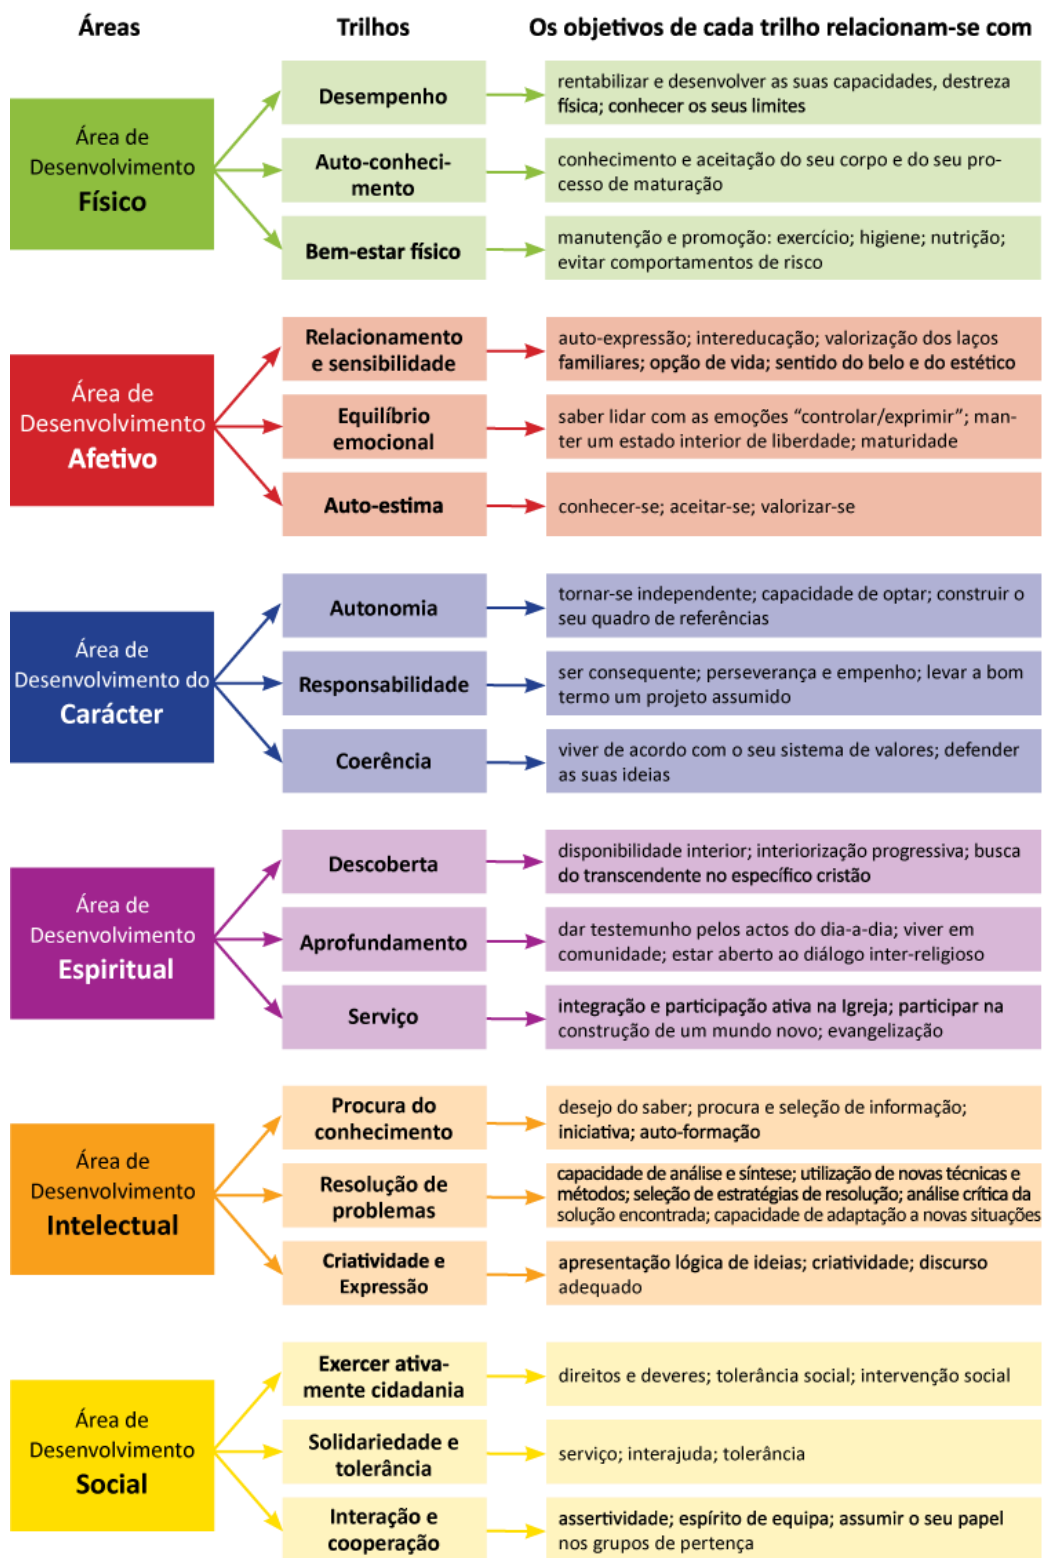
Áreas

Trilhos

Os objetivos de cada trilho relacionam-se com

Área de Desenvolvimento Físico

Desempenho

rentabilizar e desenvolver as suas capacidades, destreza física; conhecer os seus limites

Autoconhecimento

conhecimento e aceitação do seu corpo e do seu processo de maturação

Bem-estar físico

manutenção e promoção: exercício; higiene; nutrição; evitar comportamentos de risco

Área de Desenvolvimento Afetivo

Relacionamento e sensibilidade

auto-expressão; intereducação; valorização dos laços familiares; opção de vida; sentido do belo e do estético

Equilíbrio emocional

saber lidar com as emoções "controlar/exprimir"; manter um estado interior de liberdade; maturidade

Auto-estima

conhecer-se; aceitar-se; valorizar-se

Área de Desenvolvimento do Carácter

Autonomia

tornar-se independente; capacidade de optar; construir o seu quadro de referências

Responsabilidade

ser consequente; perseverança e empenho; levar a bom termo um projeto assumido

Coerência

viver de acordo com o seu sistema de valores; defender as suas ideias

Área de Desenvolvimento Espiritual

Descoberta

disponibilidade interior; interiorização progressiva; busca do transcendente no específico cristão

Aprofundamento

dar testemunho pelos actos do dia-a-dia; viver em comunidade; estar aberto ao diálogo inter-religioso

Serviço

integração e participação ativa na Igreja; participar na construção de um mundo novo; evangelização

Área de Desenvolvimento Intelectual

Procura do conhecimento

desejo do saber; procura e seleção de informação; iniciativa; auto-formação

Resolução de problemas

capacidade de análise e síntese; utilização de novas técnicas e métodos; seleção de estratégias de resolução; análise crítica da solução encontrada; capacidade de adaptação a novas situações

Criatividade e Expressão

apresentação lógica de ideias; criatividade; discurso adequado

Área de Desenvolvimento Social

Exercer ativamente cidadania

direitos e deveres; tolerância social; intervenção social

Solidariedade e tolerância

serviço; interajuda; tolerância

Interação e cooperação

assertividade; espírito de equipa; assumir o seu papel nos grupos de pertença